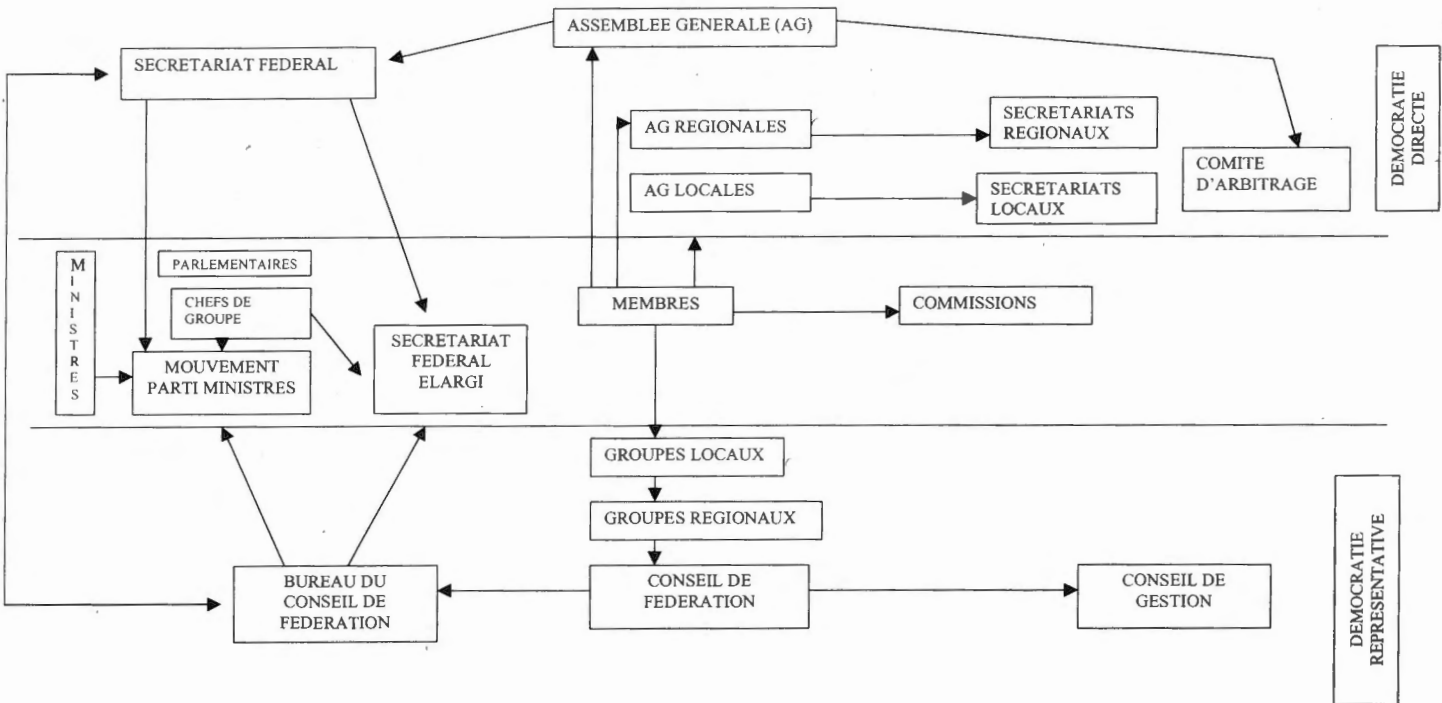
ASSEMBLEE GENERALE (AG)

SECRETARIAT FEDERAL

DEMOCRATIE DIRECTE

AG REGIONALES

SECRETARIATS REGIONAUX

AG LOCALES

SECRETARIATS LOCAUX

COMITE D'ARBITRAGE

MINISTRES

PARLEMENTAIRES

CHEFS DE GROUPE

MOUVEMENT PARTI MINISTRES

SECRETARIAT FEDERAL ELARGI

MEMBRES

COMMISSIONS

GROUPES LOCAUX

GROUPES REGIONAUX

DEMOCRATIE REPRESENTATIVE

BUREAU DU CONSEIL DE FEDERATION

CONSEIL DE FEDERATION

CONSEIL DE GESTION